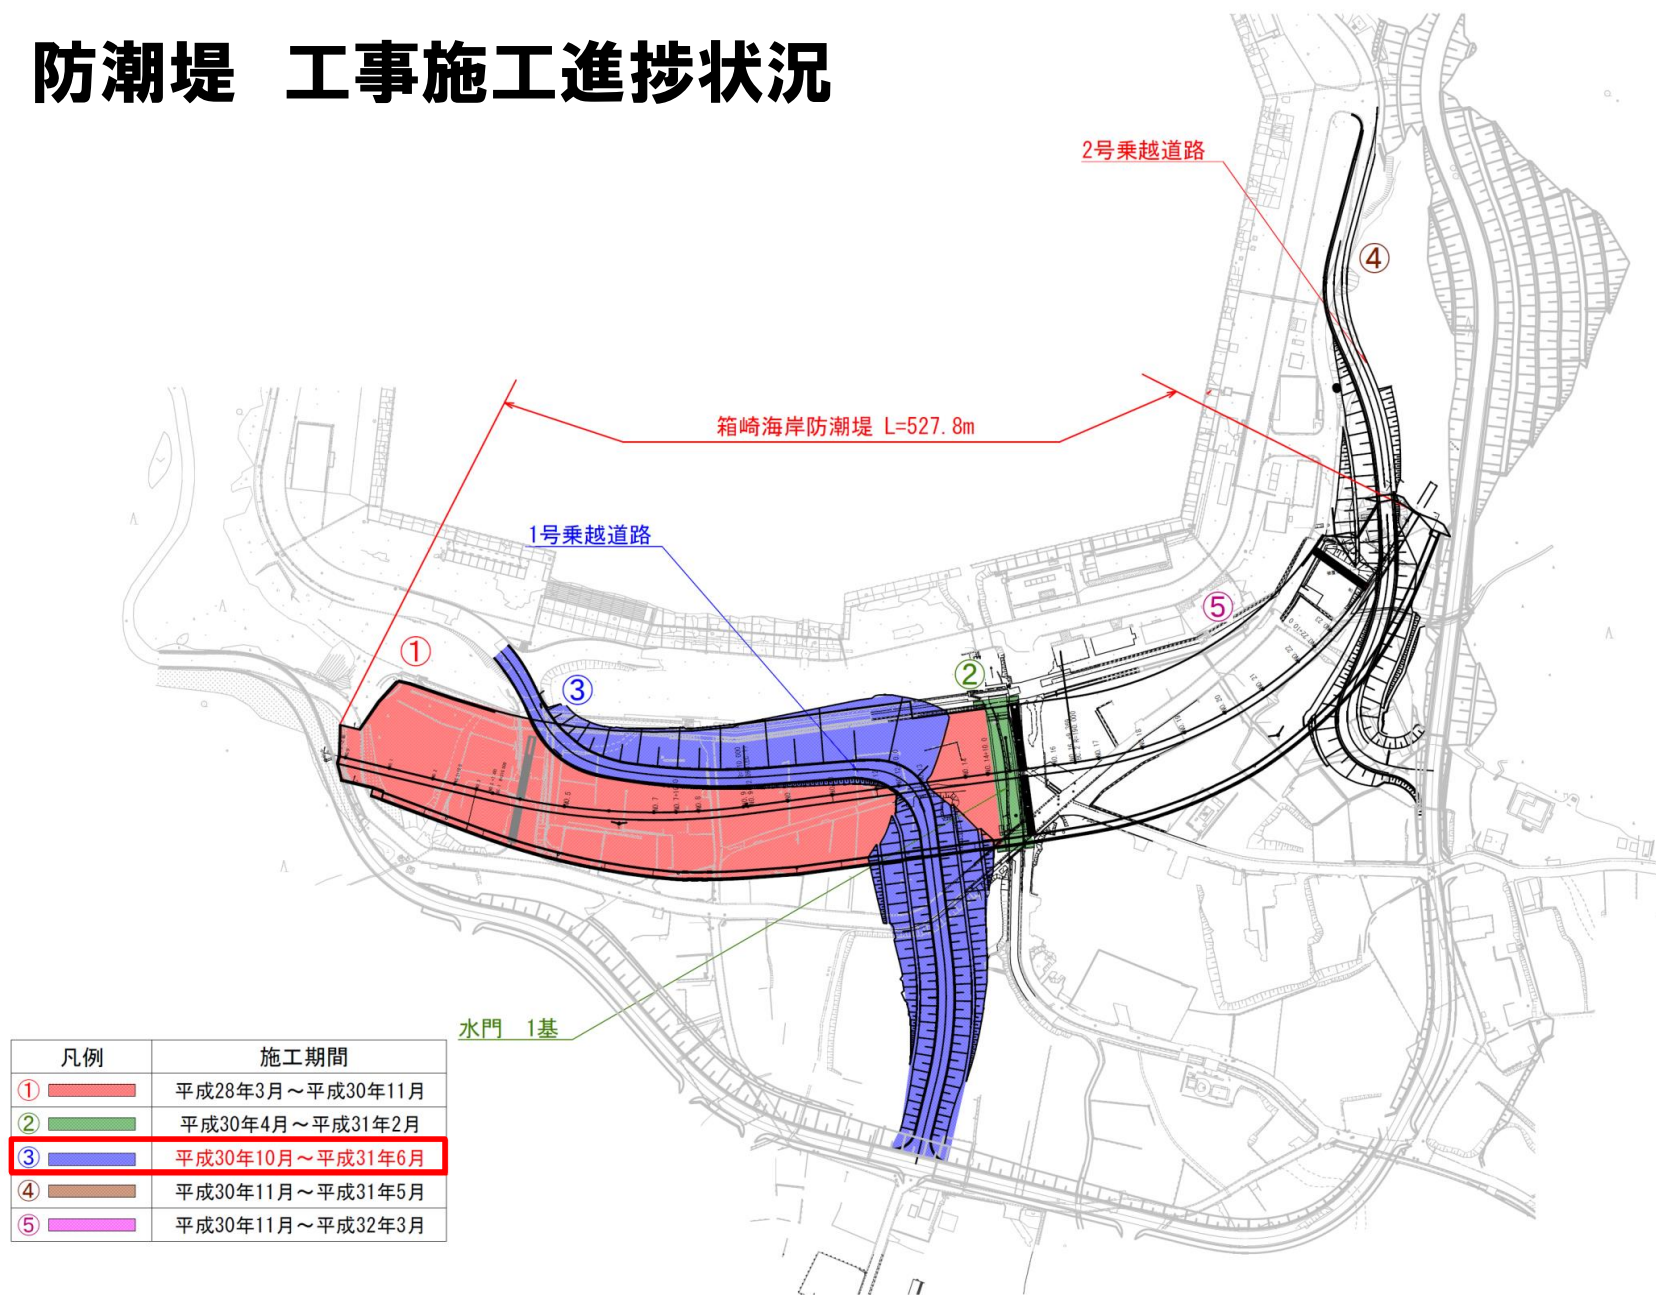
防潮堤　工事施工進捗状況

2号乗越道路

④

箱崎海岸防潮堤 L=527.8m

1号乗越道路

⑤

①

③

②

水門　1基

| 凡例 | 施工期間 |
|---|---|
| ① | 平成28年3月～平成30年11月 |
| ② | 平成30年4月～平成31年2月 |
| ③ | 平成30年10月～平成31年6月 |
| ④ | 平成30年11月～平成31年5月 |
| ⑤ | 平成30年11月～平成32年3月 |